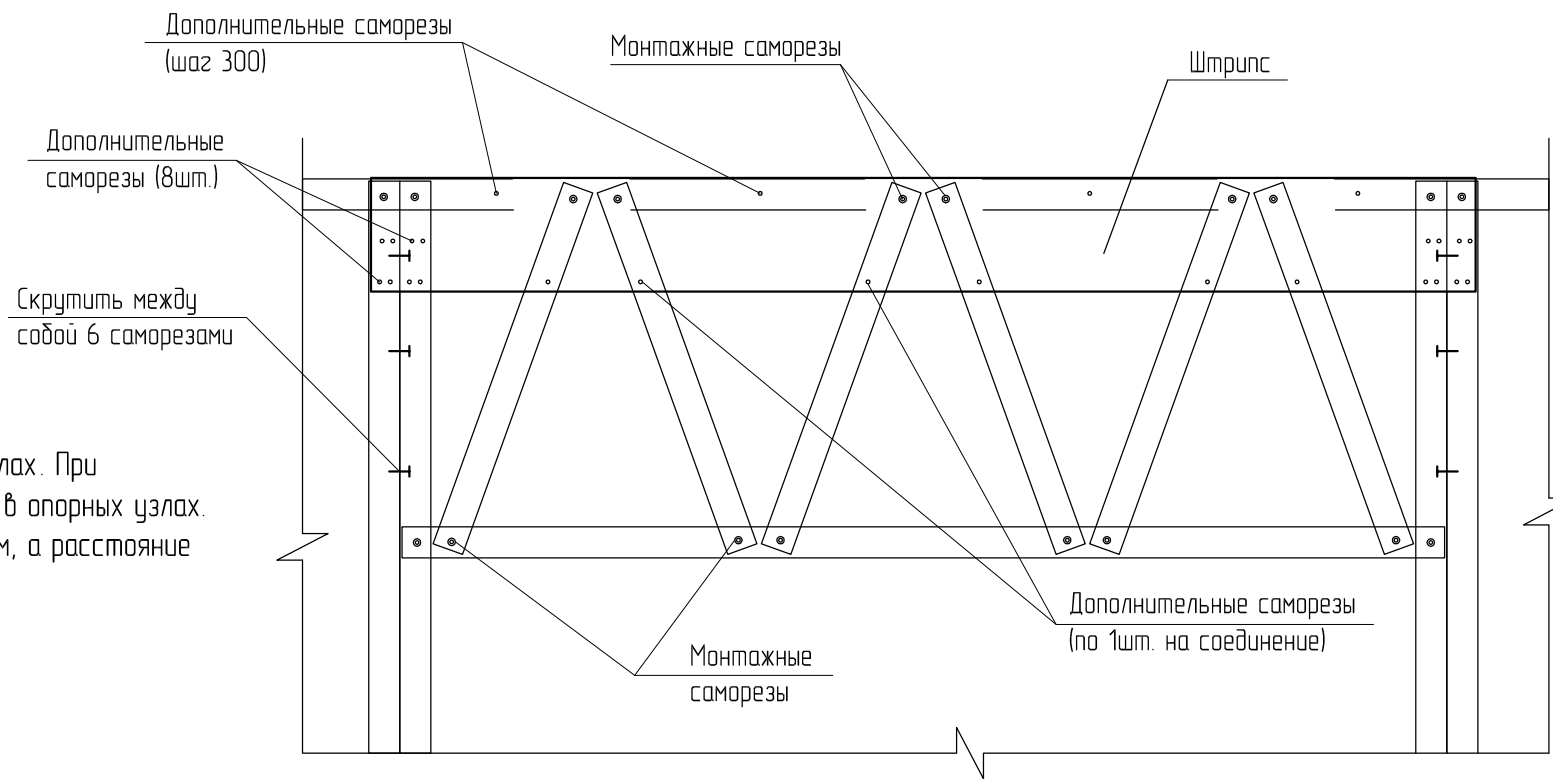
Дополнительные саморезы (шаг 300)

Монтажные саморезы

Штрипс

Дополнительные саморезы (8шт.)

Скрутить между собой 6 саморезами

лах. При
в опорных узлах.
м, а расстояние

Монтажные саморезы

Дополнительные саморезы (по 1шт. на соединение)